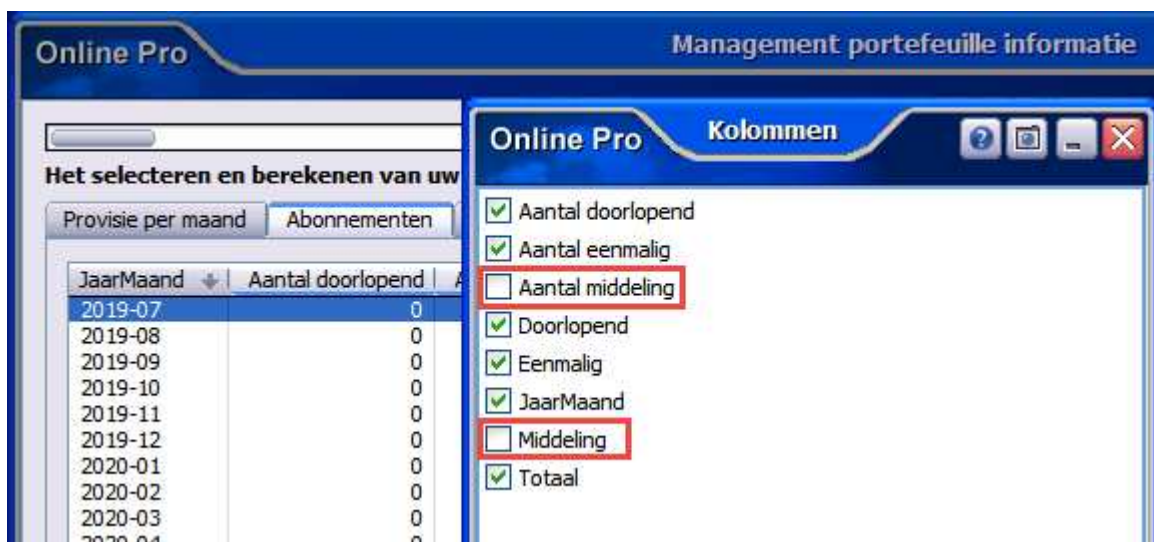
Online Pro

Management portefeuille informatie

Het selecteren en berekenen van uw

Provisie per maand | Abonnementen

| JaarMaand | Aantal doorlopend |
|---|---|
| 2019-07 | 0 |
| 2019-08 | 0 |
| 2019-09 | 0 |
| 2019-10 | 0 |
| 2019-11 | 0 |
| 2019-12 | 0 |
| 2020-01 | 0 |
| 2020-02 | 0 |
| 2020-03 | 0 |
| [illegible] | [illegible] |

Online Pro Kolommen

Aantal doorlopend
Aantal eenmalig
Aantal middeling
Doorlopend
Eenmalig
JaarMaand
Middeling
Totaal